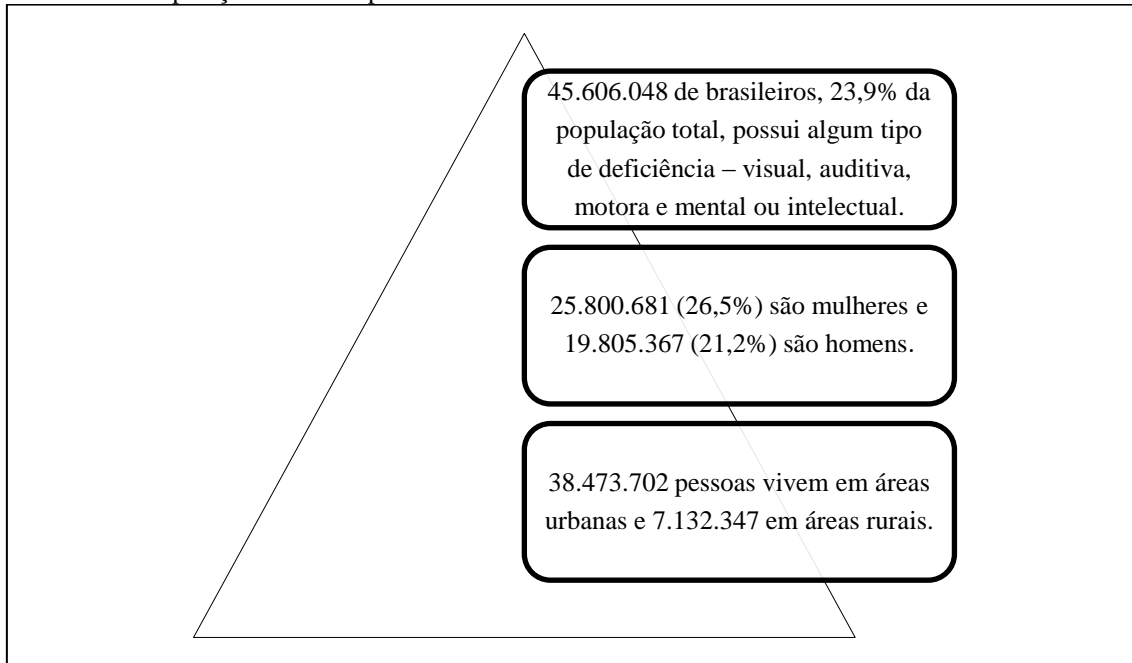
45.606.048 de brasileiros, 23,9% da população total, possui algum tipo de deficiência – visual, auditiva, motora e mental ou intelectual.

25.800.681 (26,5%) são mulheres e 19.805.367 (21,2%) são homens.

38.473.702 pessoas vivem em áreas urbanas e 7.132.347 em áreas rurais.